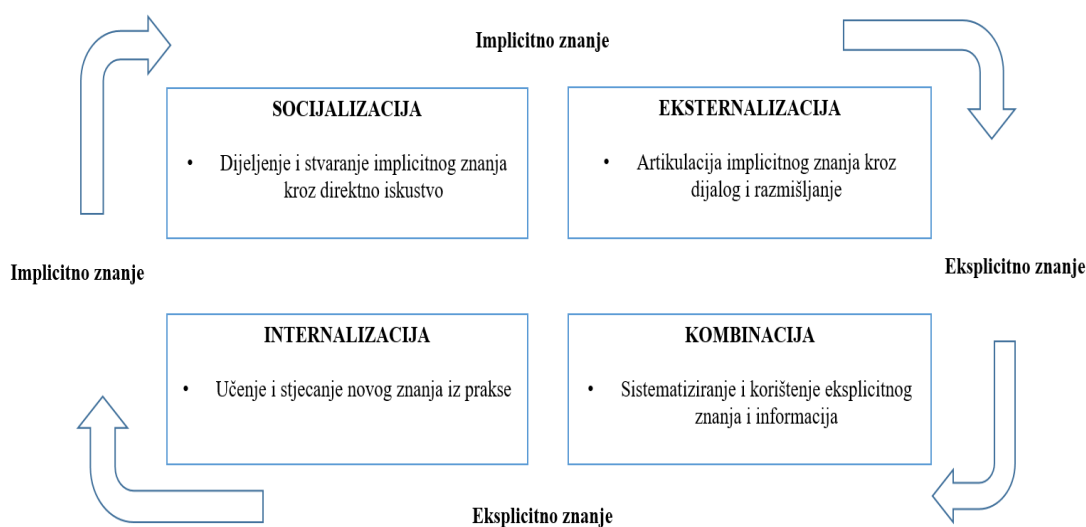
Implicitno znanje

SOCIJALIZACIJA

• Dijeljenje i stvaranje implicitnog znanja kroz direktno iskustvo

EKSTERNALIZACIJA

• Artikulacija implicitnog znanja kroz dijalog i razmišljanje

Implicitno znanje

Eksplicitno znanje

INTERNALIZACIJA

• Učenje i stjecanje novog znanja iz prakse

KOMBINACIJA

• Sistematiziranje i korištenje eksplicitnog znanja i informacija

Eksplicitno znanje